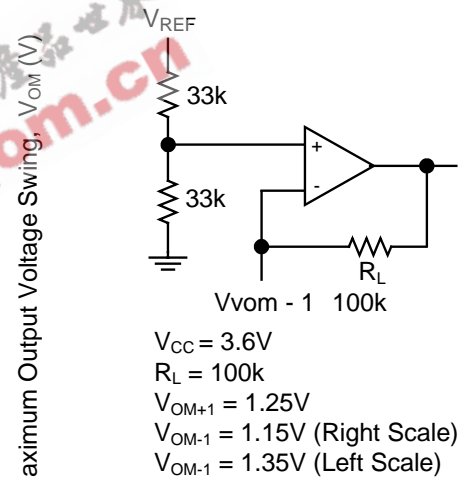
aximum Output Voltage Swing, $V_{OM}$ (V)

om.cn

$V_{REF}$

33k

33k

+

-

$R_L$

Vvom - 1 100k

$V_{CC} = 3.6V$
$R_L = 100k$
$V_{OM+1} = 1.25V$
$V_{OM-1} = 1.15V$ (Right Scale)
$V_{OM-1} = 1.35V$ (Left Scale)